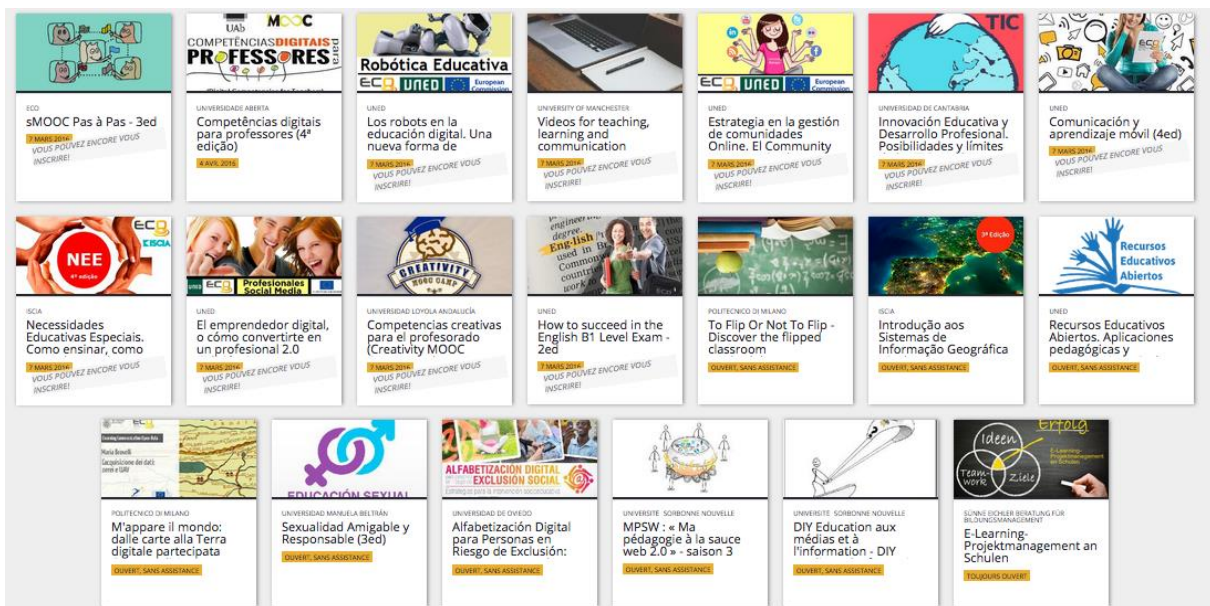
ECO
sMOOC Pas à Pas - 3ed
7 MARS 2014
VOUS POUVEZ ENCORE VOUS INSCRIRE!

UAb MOOC
COMPETÊNCIAS DIGITAIS para PROFESSORES
UNIVERSIDADE ABERTA
Competências digitais para professores (4ª edição)
4 AVR. 2016

Robótica Educativa
ECO UNED European Commission
UNED
Los robots en la educación digital. Una nueva forma de
7 MARS 2014
VOUS POUVEZ ENCORE VOUS INSCRIRE!

UNIVERSITY OF MANCHESTER
Videos for teaching, learning and communication
7 MARS 2014
VOUS POUVEZ ENCORE VOUS INSCRIRE!

ECO UNED European Commission
UNED
Estrategia en la gestión de comunidades Online. El Community
7 MARS 2014
VOUS POUVEZ ENCORE VOUS INSCRIRE!

TIC
UNIVERSIDAD DE CANTABRIA
Innovación Educativa y Desarrollo Profesional. Posibilidades y límites
7 MARS 2014
VOUS POUVEZ ENCORE VOUS INSCRIRE!

ECO
UNED
Comunicación y aprendizaje móvil (4ed)
7 MARS 2014
VOUS POUVEZ ENCORE VOUS INSCRIRE!

NEE 4ª edição
ECO ISCIA
ISCIA
Necessidades Educativas Especiais. Como ensinar, como
7 MARS 2014
VOUS POUVEZ ENCORE VOUS INSCRIRE!

ECO Profesionales Social Media
UNED
El emprendedor digital, o cómo convertirte en un profesional 2.0
7 MARS 2014
VOUS POUVEZ ENCORE VOUS INSCRIRE!

CREATIVITY MOOC CAMP
UNIVERSIDAD LOYOLA ANDALUCÍA
Competencias creativas para el profesorado (Creativity MOOC
7 MARS 2014
VOUS POUVEZ ENCORE VOUS INSCRIRE!

English
UNED
How to succeed in the English B1 Level Exam - 2ed
7 MARS 2014
VOUS POUVEZ ENCORE VOUS INSCRIRE!

POLITECNICO DI MILANO
To Flip Or Not To Flip - Discover the flipped classroom
OUVERT, SANS ASSISTANCE

3ª Edição
ISCIA
Introdução aos Sistemas de Informação Geográfica
OUVERT, SANS ASSISTANCE

Recursos Educativos Abiertos
UNED
Recursos Educativos Abiertos. Aplicaciones pedagógicas y
OUVERT, SANS ASSISTANCE

POLITECNICO DI MILANO
M'appare il mondo: dalle carte alla Terra digitale partecipata
OUVERT, SANS ASSISTANCE

EDUCACIÓN SEXUAL
UNIVERSIDAD MANUELA BELTRÁN
Sexualidad Amigable y Responsable (3ed)
OUVERT, SANS ASSISTANCE

ALFABETIZACIÓN DIGITAL EXCLUSIÓN SOCIAL
UNIVERSIDAD DE OVIEDO
Alfabetización Digital para Personas en Riesgo de Exclusión:
OUVERT, SANS ASSISTANCE

UNIVERSITE SORBONNE NOUVELLE
MPSW : « Ma pédagogie à la sauce web 2.0 » - saison 3
OUVERT, SANS ASSISTANCE

UNIVERSITE SORBONNE NOUVELLE
DIY Education aux médias et à l'information - DIY
OUVERT, SANS ASSISTANCE

Erfolg Ideen Team-work Ziele E-Learning-Projektmanagement in Schulen
SÜNNE EICHLER BERATUNG FÜR BILDUNGSMANAGEMENT
E-Learning-Projektmanagement an Schulen
TOUJOURS OUVERT